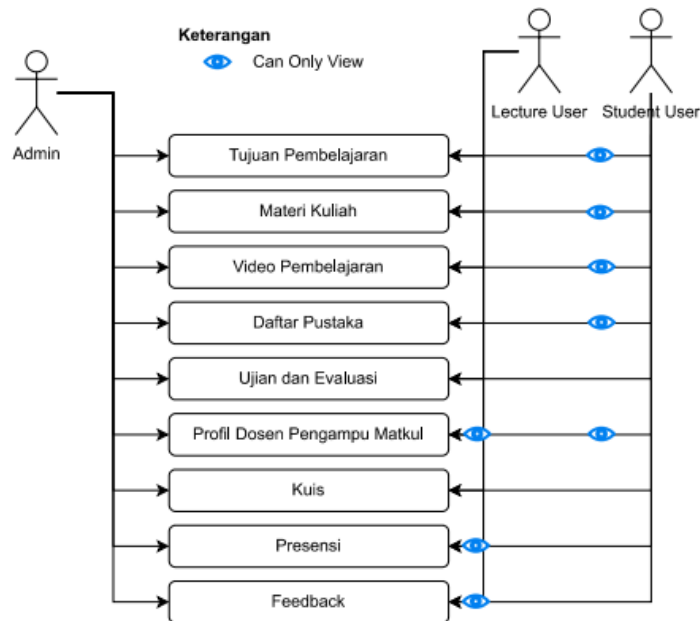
Keterangan

Can Only View

Admin

Lecture User

Student User

Tujuan Pembelajaran

Materi Kuliah

Video Pembelajaran

Daftar Pustaka

Ujian dan Evaluasi

Profil Dosen Pengampu Matkul

Kuis

Presensi

Feedback